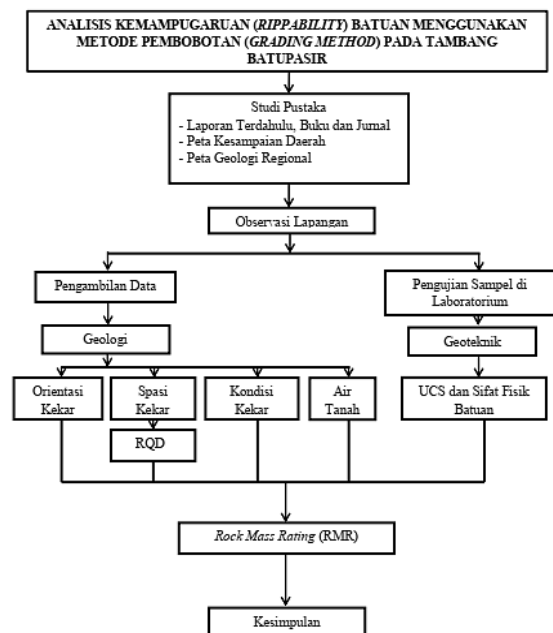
ANALISIS KEMAMPUGARUAN (*RIPPABILITY*) BATUAN MENGGUNAKAN METODE PEMBOBOTAN (*GRADING METHOD*) PADA TAMBANG BATUPASIR

Studi Pustaka
- Laporan Terdahulu, Buku dan Jurnal
- Peta Kesampaian Daerah
- Peta Geologi Regional

Observasi Lapangan

Pengambilan Data

Pengujian Sampel di Laboratorium

Geologi

Geoteknik

Orientasi Kekar

Spasi Kekar

Kondisi Kekar

Air Tanah

UCS dan Sifat Fisik Batuan

RQD

*Rock Mass Rating* (RMR)

Kesimpulan